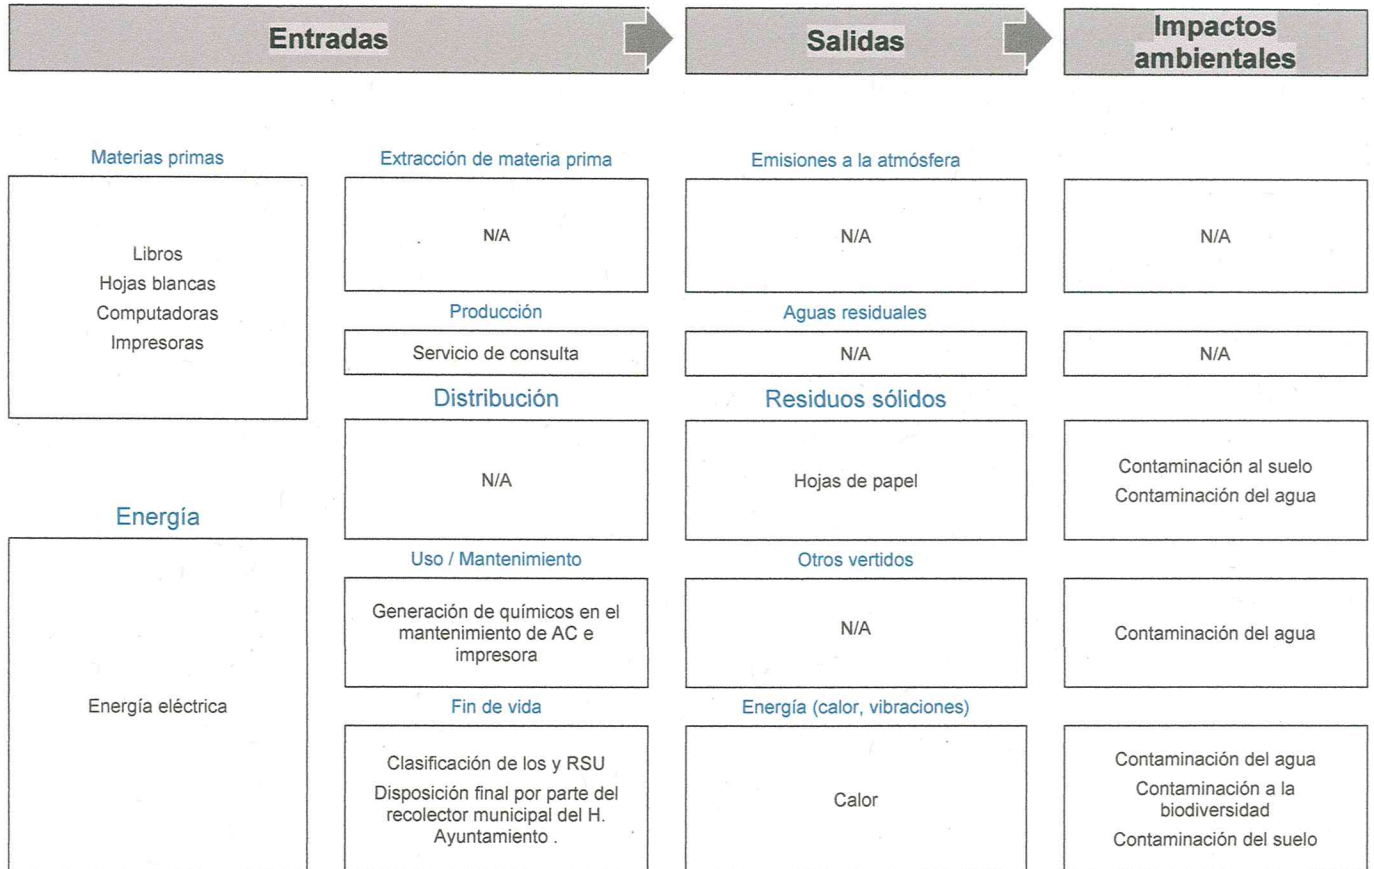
Entradas

Salidas

Impactos ambientales

Materias primas

Libros
Hojas blancas
Computadoras
Impresoras

Extracción de materia prima

N/A

Emisiones a la atmósfera

N/A

N/A

Producción

Servicio de consulta

Aguas residuales

N/A

N/A

Distribución

N/A

Residuos sólidos

Hojas de papel

Contaminación al suelo
Contaminación del agua

Energía

Energía eléctrica

Uso / Mantenimiento

Generación de químicos en el mantenimiento de AC e impresora

Otros vertidos

N/A

Contaminación del agua

Fin de vida

Clasificación de los y RSU
Disposición final por parte del recolector municipal del H. Ayuntamiento .

Energía (calor, vibraciones)

Calor

Contaminación del agua
Contaminación a la biodiversidad
Contaminación del suelo